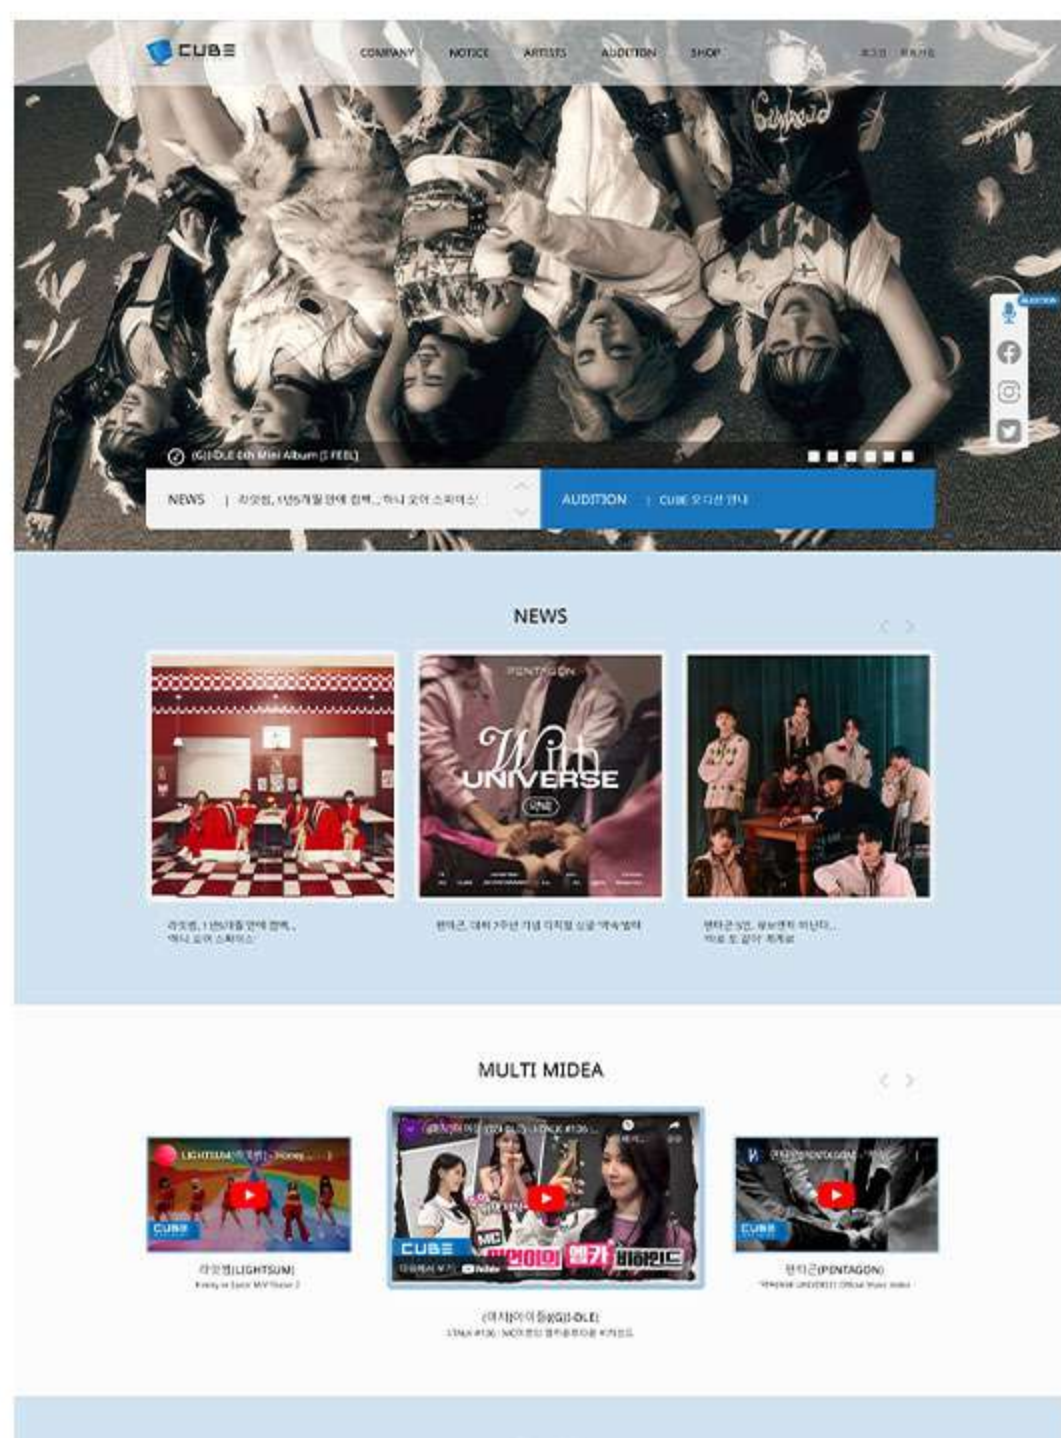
CUBE

COMPANY NOTICE ARTISTS AUDITION SHOP

로그인 회원가입

AUDITION

(G)I-DLE 6th Mini Album [I FEEL]

NEWS | 라잇썸, 1년5개월 만에 컴백...'하니 오어 스파이스'

AUDITION | CUBE 오디션 안내

NEWS

PENTAGON

With UNIVERSE

라잇썸, 1년5개월 만에 컴백...'하니 오어 스파이스'

펜타곤, 데뷔 7주년 기념 디지털 싱글 '서프라이즈'

펜타곤 5인, 팬들에게 떠난다...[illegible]

MULTI MIDEA

LIGHTSUM - Honey or Spice

CUBE

라잇썸(LIGHTSUM)

Honey or Spice M/V Teaser 2

CUBE

MC

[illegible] 엠카 비하인드

(여자)아이들((G)I-DLE)

I-TALK #136 : MC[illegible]

펜타곤(PENTAGON)

'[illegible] UNIVERSE' Official Music Video